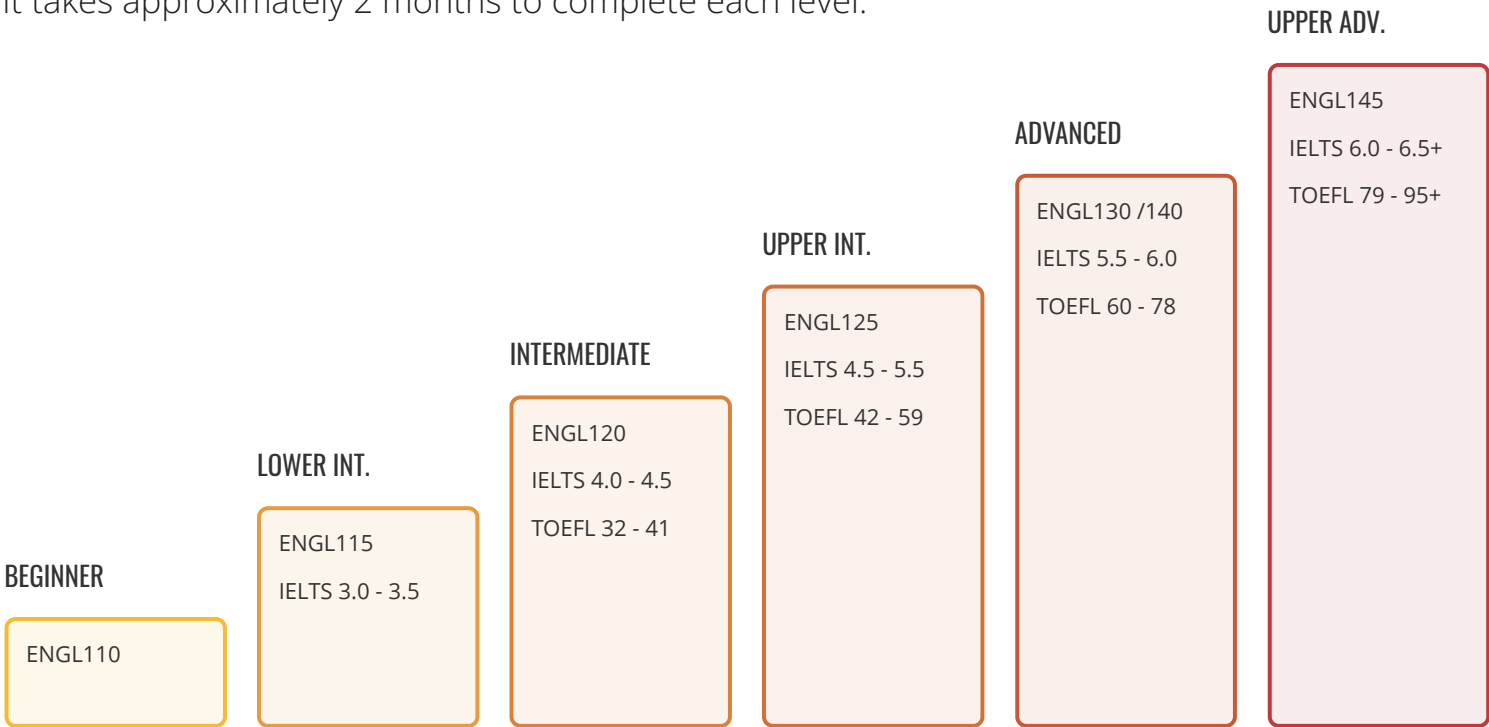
It takes approximately 2 months to complete each level.

UPPER ADV.

ENGL145

IELTS 6.0 - 6.5+

TOEFL 79 - 95+

ADVANCED

ENGL130 /140

IELTS 5.5 - 6.0

TOEFL 60 - 78

UPPER INT.

ENGL125

IELTS 4.5 - 5.5

TOEFL 42 - 59

INTERMEDIATE

ENGL120

IELTS 4.0 - 4.5

TOEFL 32 - 41

LOWER INT.

ENGL115

IELTS 3.0 - 3.5

BEGINNER

ENGL110